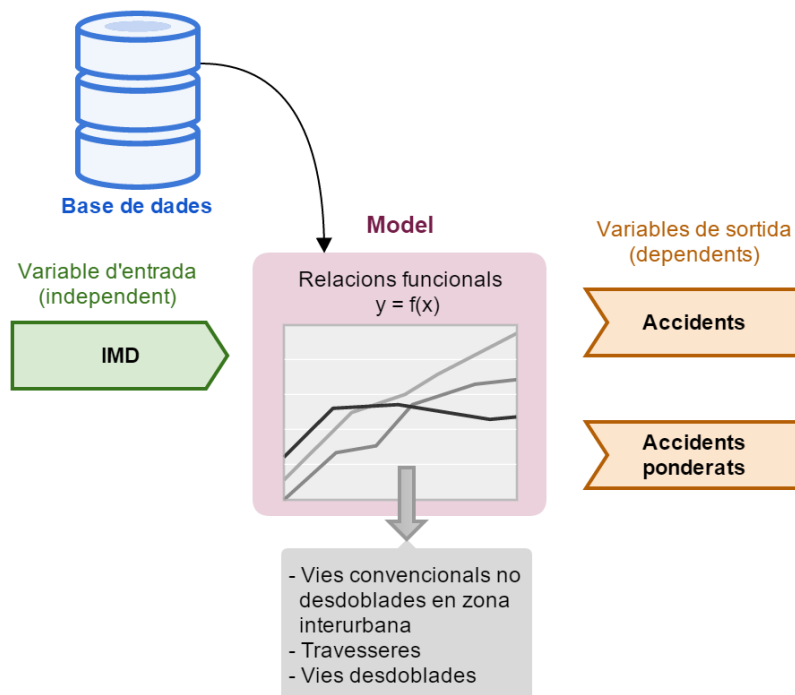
Base de dades

Model

Variables de sortida (dependents)

Variable d'entrada (independent)

Relacions funcionals
$y = f(x)$

Accidents

IMD

Accidents ponderats

- Vies convencionals no desdoblades en zona interurbana
- Travesseres
- Vies desdoblades